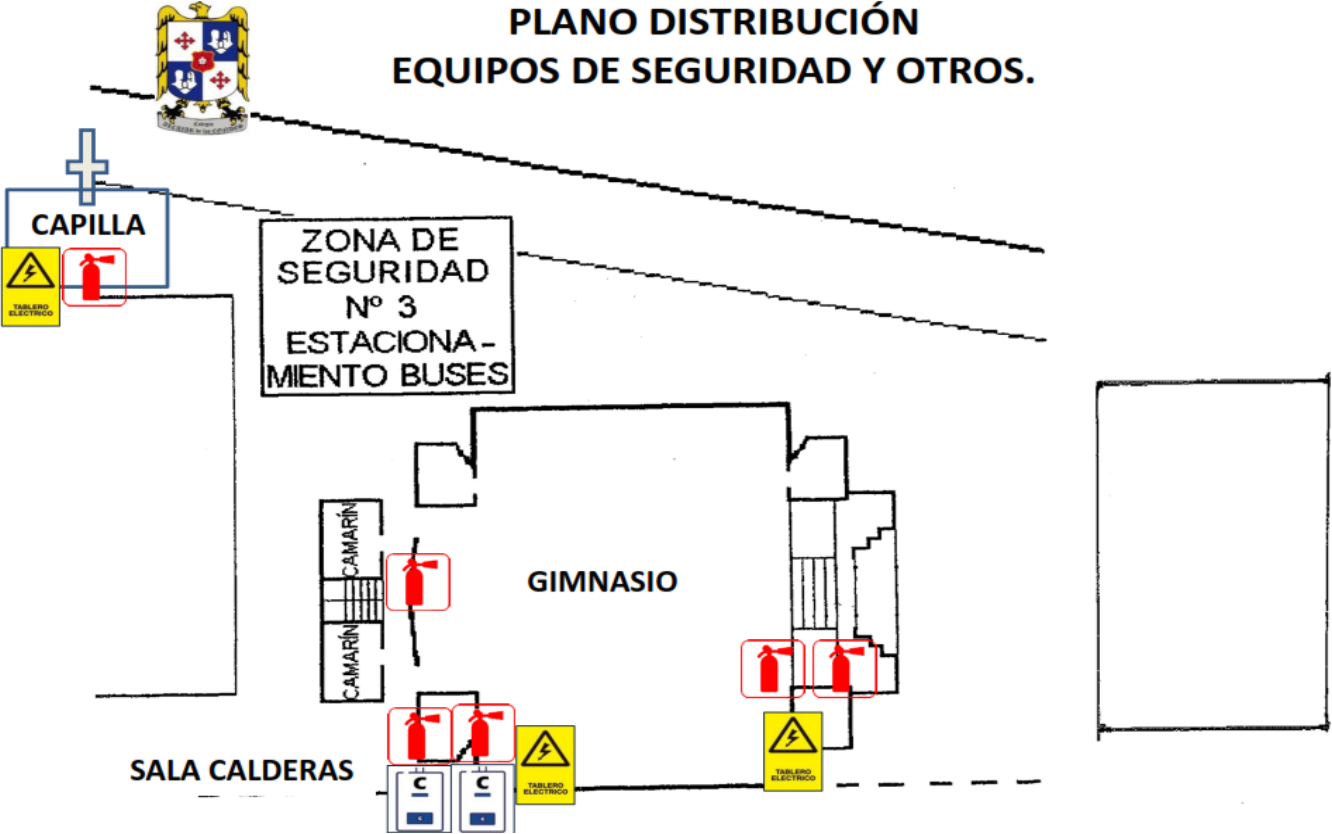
PLANO DISTRIBUCIÓN
EQUIPOS DE SEGURIDAD Y OTROS.

CAPILLA

TABLERO ELECTRICO

ZONA DE SEGURIDAD Nº 3 ESTACIONAMIENTO BUSES

CAMARÍN

CAMARÍN

GIMNASIO

TABLERO ELECTRICO

TABLERO ELECTRICO

SALA CALDERAS

C

C